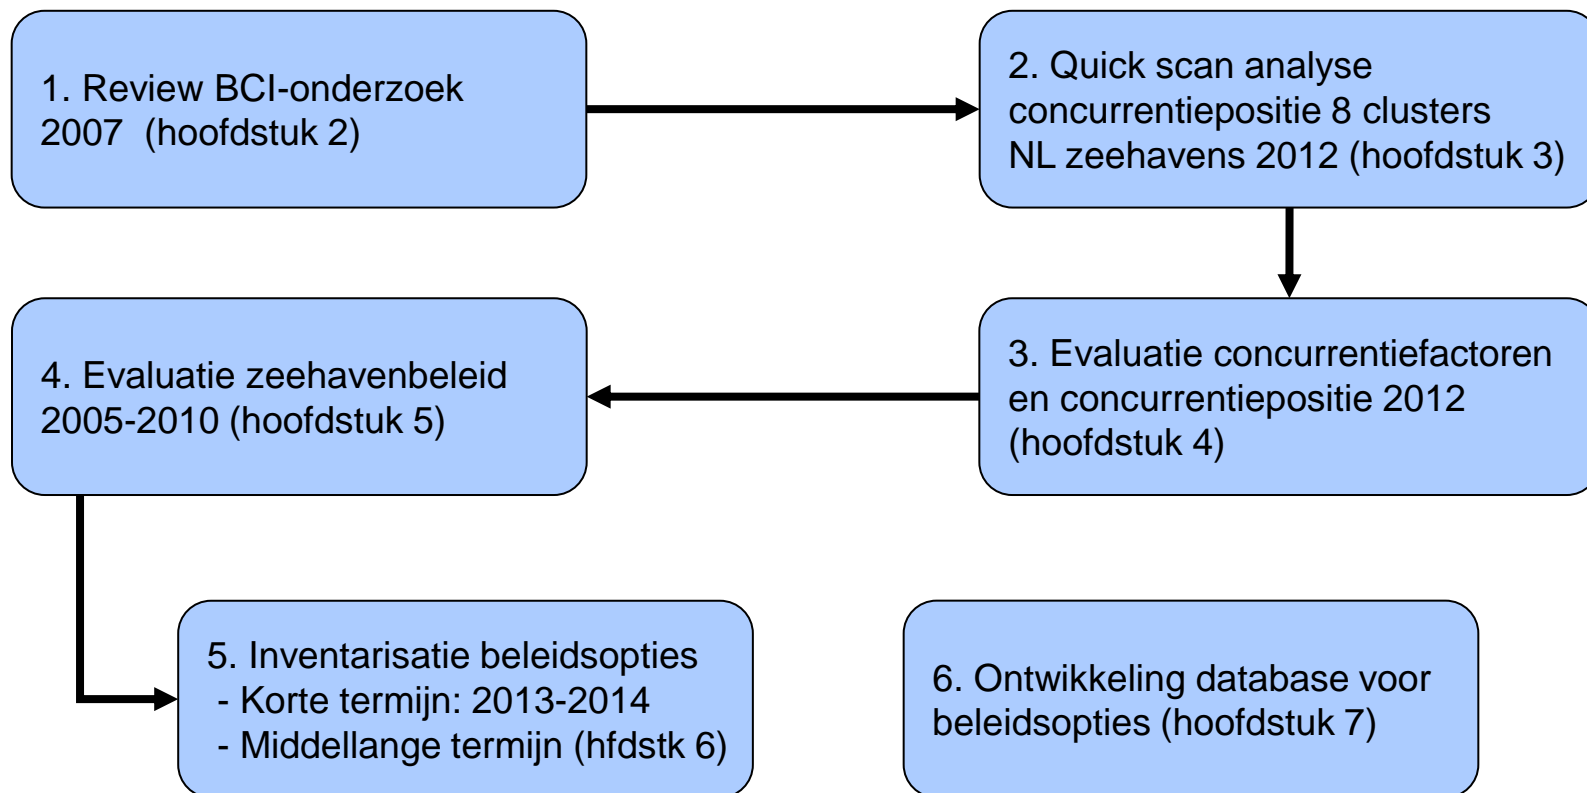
1. Review BCI-onderzoek 2007 (hoofdstuk 2)

2. Quick scan analyse concurrentiepositie 8 clusters NL zeehavens 2012 (hoofdstuk 3)

3. Evaluatie concurrentiefactoren en concurrentiepositie 2012 (hoofdstuk 4)

4. Evaluatie zeehavenbeleid 2005-2010 (hoofdstuk 5)

5. Inventarisatie beleidsopties
- Korte termijn: 2013-2014
- Middellange termijn (hfdstk 6)

6. Ontwikkeling database voor beleidsopties (hoofdstuk 7)